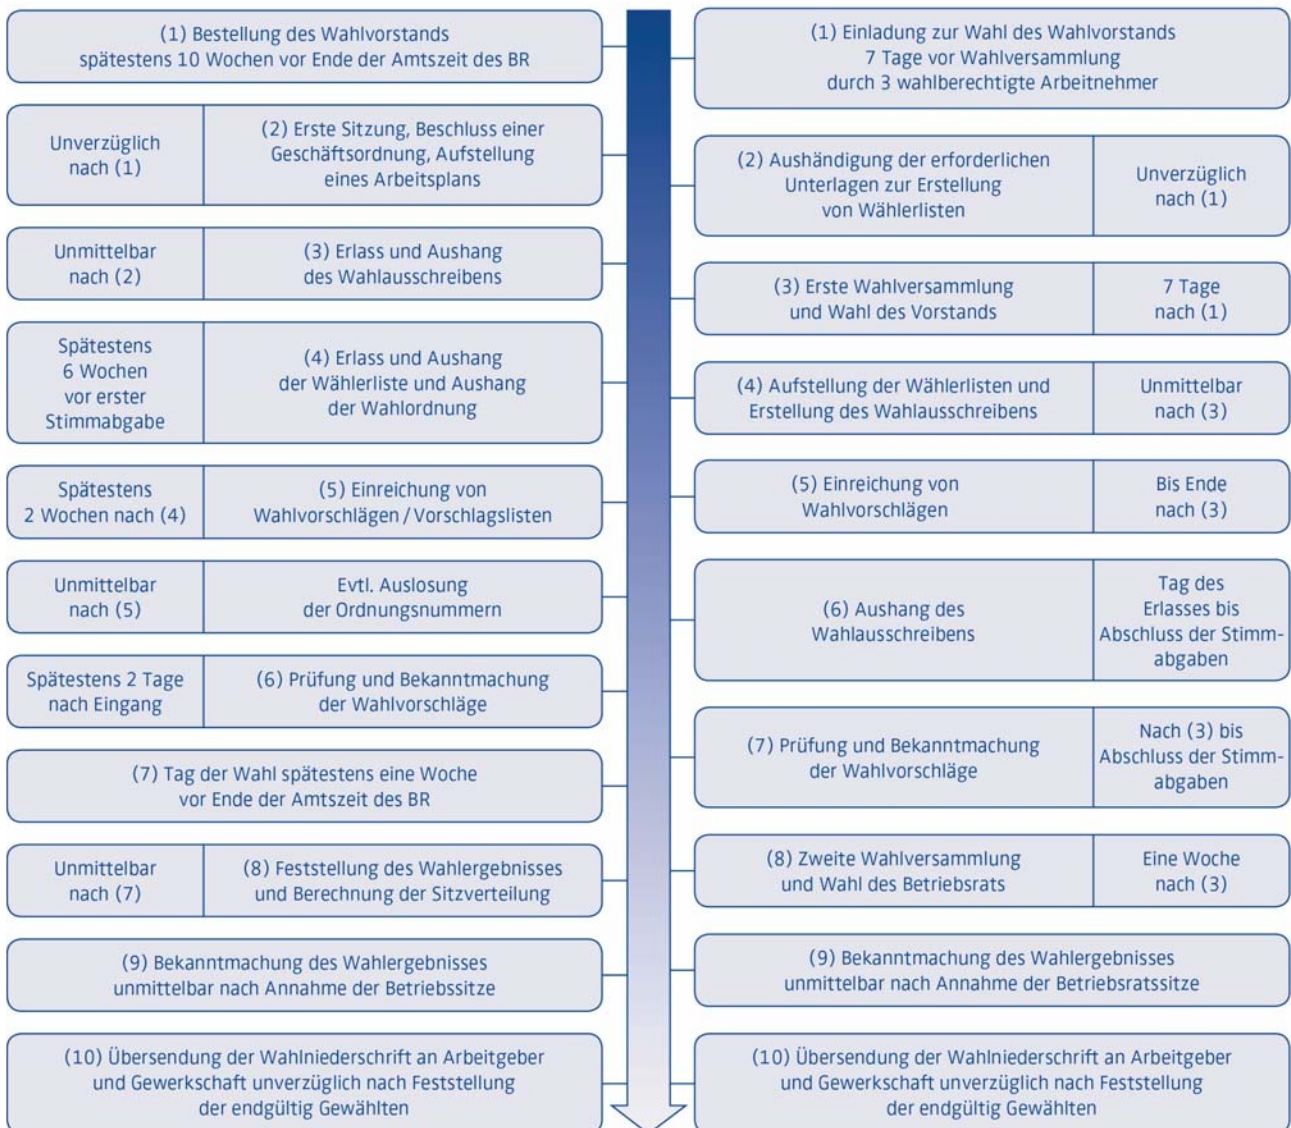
(1) Bestellung des Wahlvorstands spätestens 10 Wochen vor Ende der Amtszeit des BR

Unverzüglich nach (1)

(2) Erste Sitzung, Beschluss einer Geschäftsordnung, Aufstellung eines Arbeitsplans

Unmittelbar nach (2)

(3) Erlass und Aushang des Wahlausschreibens

Spätestens 6 Wochen vor erster Stimmabgabe

(4) Erlass und Aushang der Wählerliste und Aushang der Wahlordnung

Spätestens 2 Wochen nach (4)

(5) Einreichung von Wahlvorschlägen / Vorschlagslisten

Unmittelbar nach (5)

Evtl. Auslosung der Ordnungsnummern

Spätestens 2 Tage nach Eingang

(6) Prüfung und Bekanntmachung der Wahlvorschläge

(7) Tag der Wahl spätestens eine Woche vor Ende der Amtszeit des BR

Unmittelbar nach (7)

(8) Feststellung des Wahlergebnisses und Berechnung der Sitzverteilung

(9) Bekanntmachung des Wahlergebnisses unmittelbar nach Annahme der Betriebssitze

(10) Übersendung der Wahlniederschrift an Arbeitgeber und Gewerkschaft unverzüglich nach Feststellung der endgültig Gewählten

(1) Einladung zur Wahl des Wahlvorstands 7 Tage vor Wahlversammlung durch 3 wahlberechtigte Arbeitnehmer

(2) Aushändigung der erforderlichen Unterlagen zur Erstellung von Wählerlisten

Unverzüglich nach (1)

(3) Erste Wahlversammlung und Wahl des Vorstands

7 Tage nach (1)

(4) Aufstellung der Wählerlisten und Erstellung des Wahlausschreibens

Unmittelbar nach (3)

(5) Einreichung von Wahlvorschlägen

Bis Ende nach (3)

(6) Aushang des Wahlausschreibens

Tag des Erlasses bis Abschluss der Stimmabgaben

(7) Prüfung und Bekanntmachung der Wahlvorschläge

Nach (3) bis Abschluss der Stimmabgaben

(8) Zweite Wahlversammlung und Wahl des Betriebsrats

Eine Woche nach (3)

(9) Bekanntmachung des Wahlergebnisses unmittelbar nach Annahme der Betriebsratssitze

(10) Übersendung der Wahlniederschrift an Arbeitgeber und Gewerkschaft unverzüglich nach Feststellung der endgültig Gewählten